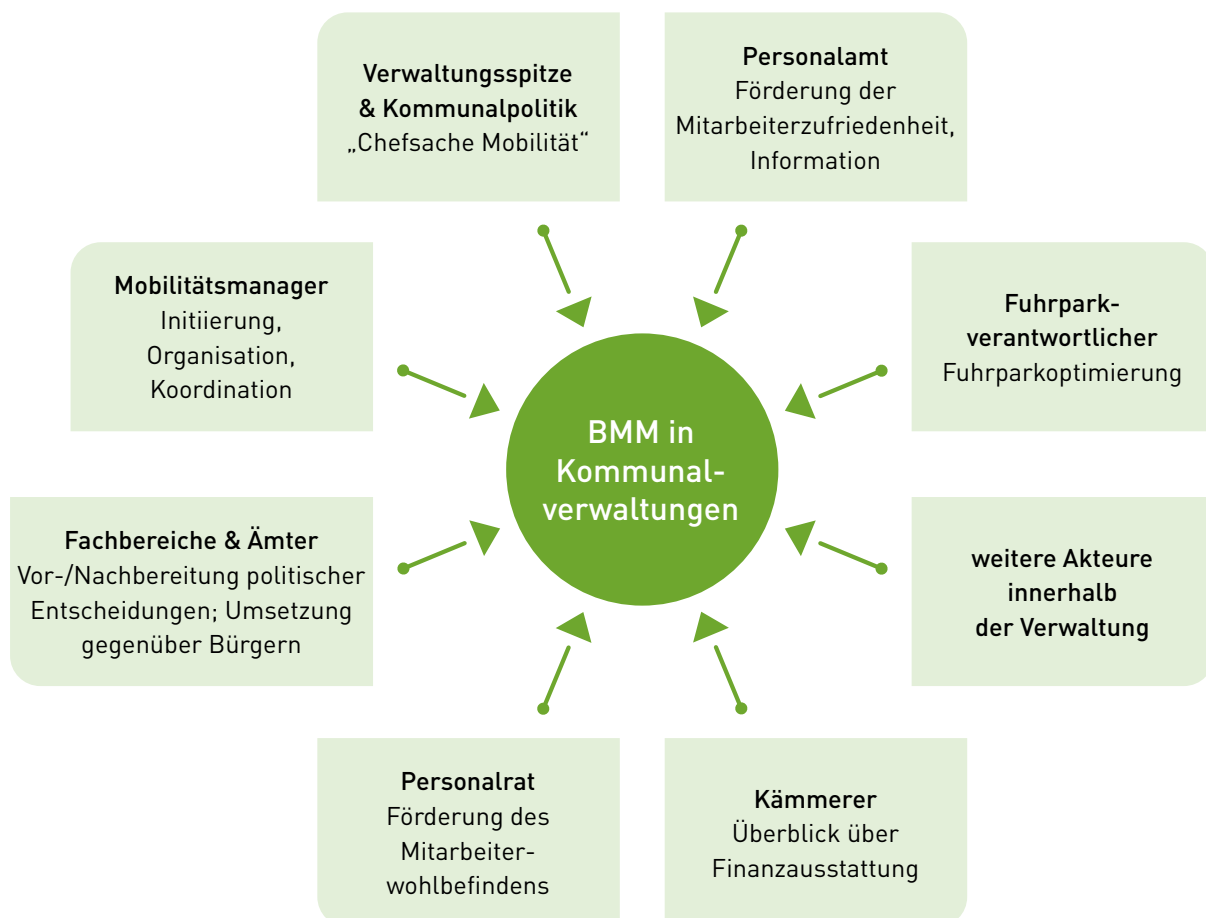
Verwaltungsspitze & Kommunalpolitik
„Chefsache Mobilität“

Personalamt
Förderung der Mitarbeiterzufriedenheit, Information

Mobilitätsmanager
Initiierung, Organisation, Koordination

Fuhrpark-verantwortlicher
Fuhrparkoptimierung

BMM in Kommunal-verwaltungen

Fachbereiche & Ämter
Vor-/Nachbereitung politischer Entscheidungen; Umsetzung gegenüber Bürgern

weitere Akteure innerhalb der Verwaltung

Personalrat
Förderung des Mitarbeiter-wohlbefindens

Kämmerer
Überblick über Finanzausstattung